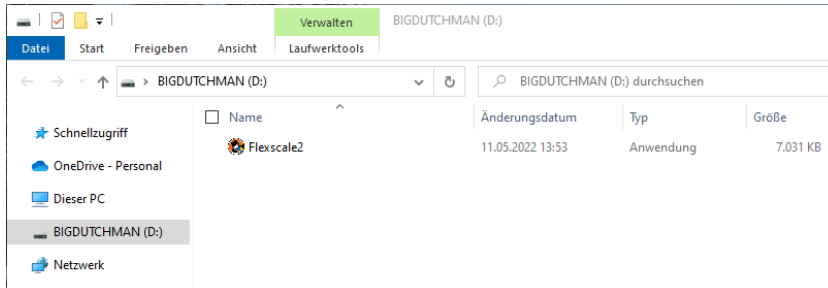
Verwalten BIGDUTCHMAN (D:)

Datei Start Freigeben Ansicht Laufwerktools

BIGDUTCHMAN (D:)

BIGDUTCHMAN (D:) durchsuchen

Schnellzugriff
OneDrive - Personal
Dieser PC
BIGDUTCHMAN (D:)
Netzwerk

| Name | Änderungsdatum | Typ | Größe |
|---|---|---|---|
| Flexscale2 | 11.05.2022 13:53 | Anwendung | 7.031 KB |